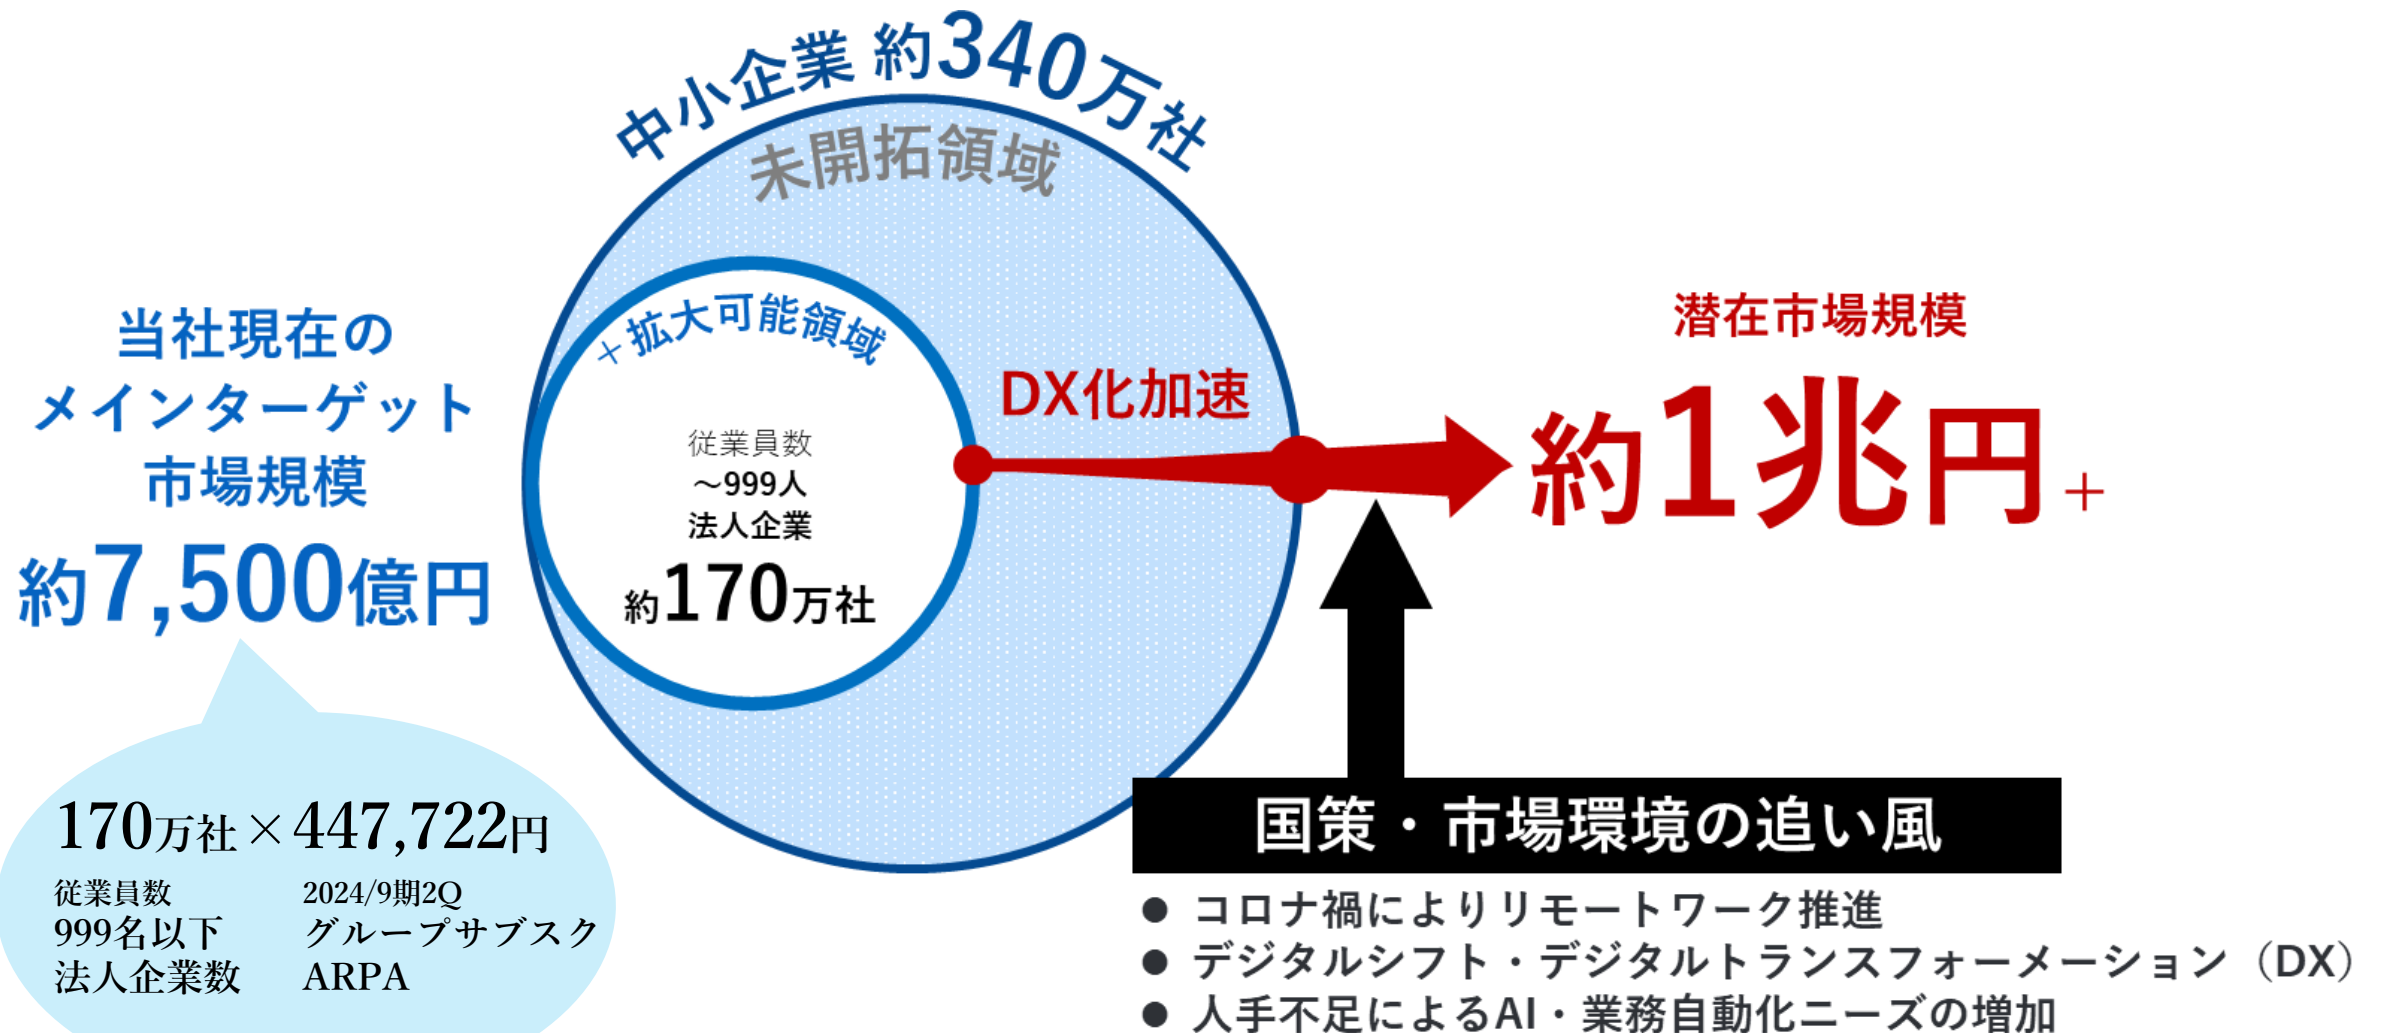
中小企業 約340万社

未開拓領域

＋拡大可能領域

従業員数
～999人
法人企業
約170万社

DX化加速

当社現在の
メインターゲット
市場規模
約7,500億円

170万社×447,722円

従業員数
999名以下
法人企業数

2024/9期2Q
グループサブスク
ARPA

潜在市場規模
約1兆円＋

国策・市場環境の追い風

● コロナ禍によりリモートワーク推進
● デジタルシフト・デジタルトランスフォーメーション（DX）
● 人手不足によるAI・業務自動化ニーズの増加